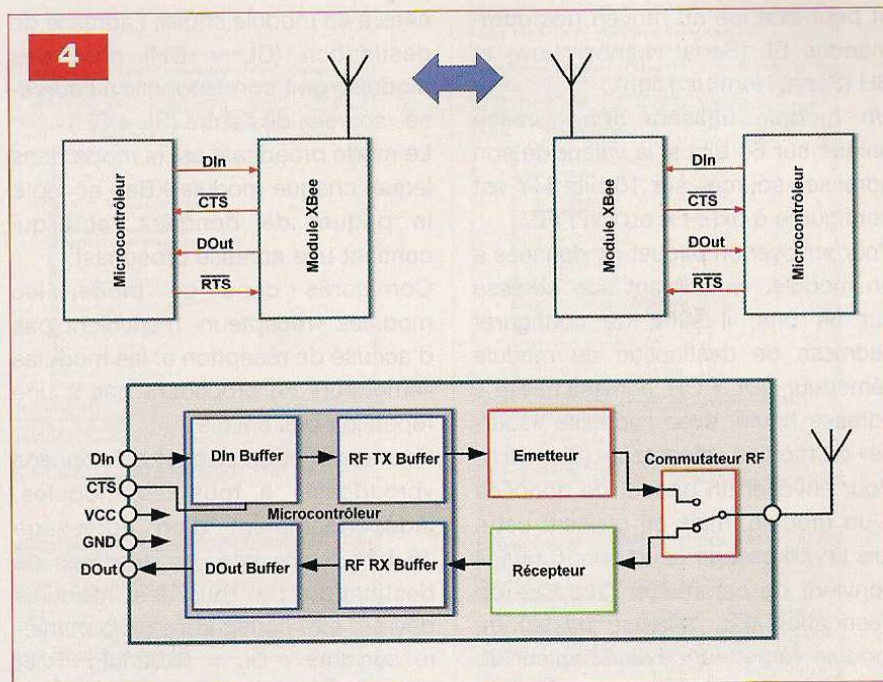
4

Microcontrôleur
DIn
CTS
DOut
RTS
Module XBee

Module XBee
DIn
CTS
DOut
RTS
Microcontrôleur

DIn
CTS
VCC
GND
DOut
DIn Buffer
RF TX Buffer
Emetteur
Commutateur RF
Microcontrôleur
DOut Buffer
RF RX Buffer
Récepteur